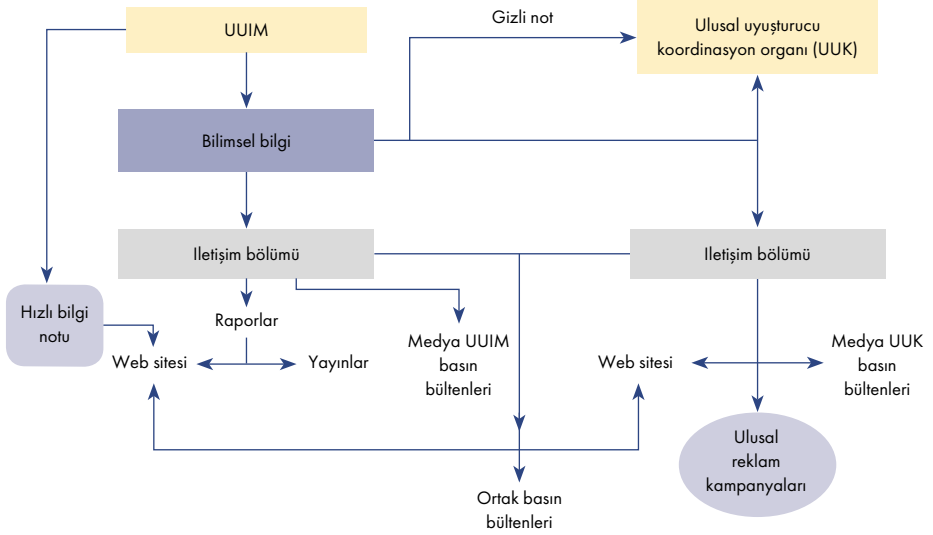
UUIM

Gizli not

Ulusal uyuşturucu koordinasyon organı (UUK)

Bilimsel bilgi

Iletişim bölümü

Iletişim bölümü

Hızlı bilgi notu

Raporlar

Web sitesi

Yayınlar

Medya UUIM basın bültenleri

Web sitesi

Medya UUK basın bültenleri

Ulusal reklam kampanyaları

Ortak basın bültenleri